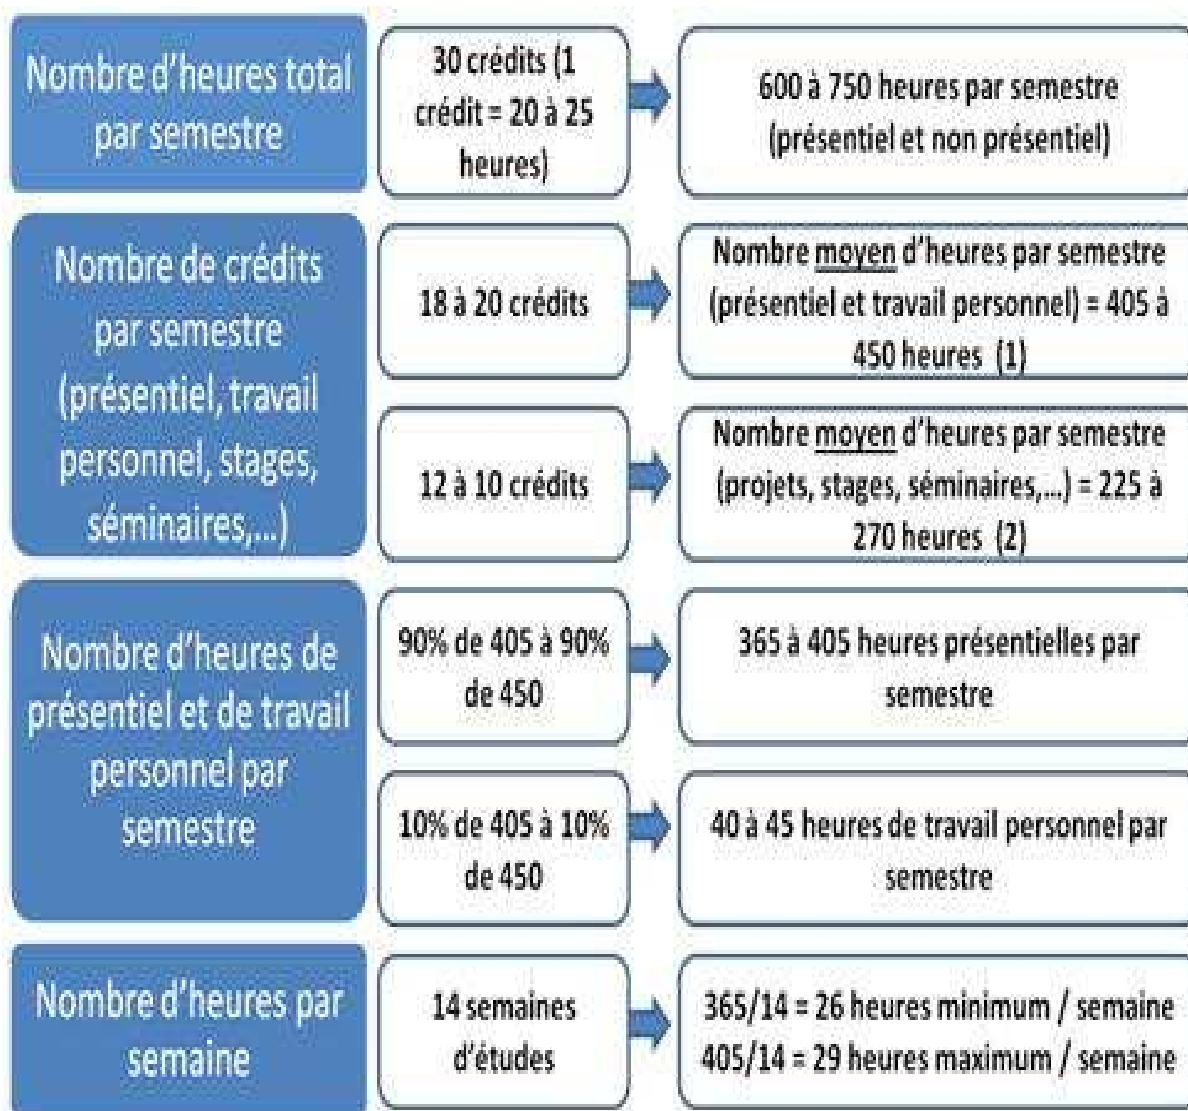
Nombre d'heures total par semestre

30 crédits (1 crédit = 20 à 25 heures)

600 à 750 heures par semestre (présentiel et non présentiel)

Nombre de crédits par semestre (présentiel, travail personnel, stages, séminaires,...)

18 à 20 crédits

Nombre moyen d'heures par semestre (présentiel et travail personnel) = 405 à 450 heures (1)

12 à 10 crédits

Nombre moyen d'heures par semestre (projets, stages, séminaires,...) = 225 à 270 heures (2)

Nombre d'heures de présentiel et de travail personnel par semestre

90% de 405 à 90% de 450

365 à 405 heures présentielles par semestre

10% de 405 à 10% de 450

40 à 45 heures de travail personnel par semestre

Nombre d'heures par semaine

14 semaines d'études

365/14 = 26 heures minimum / semaine
405/14 = 29 heures maximum / semaine